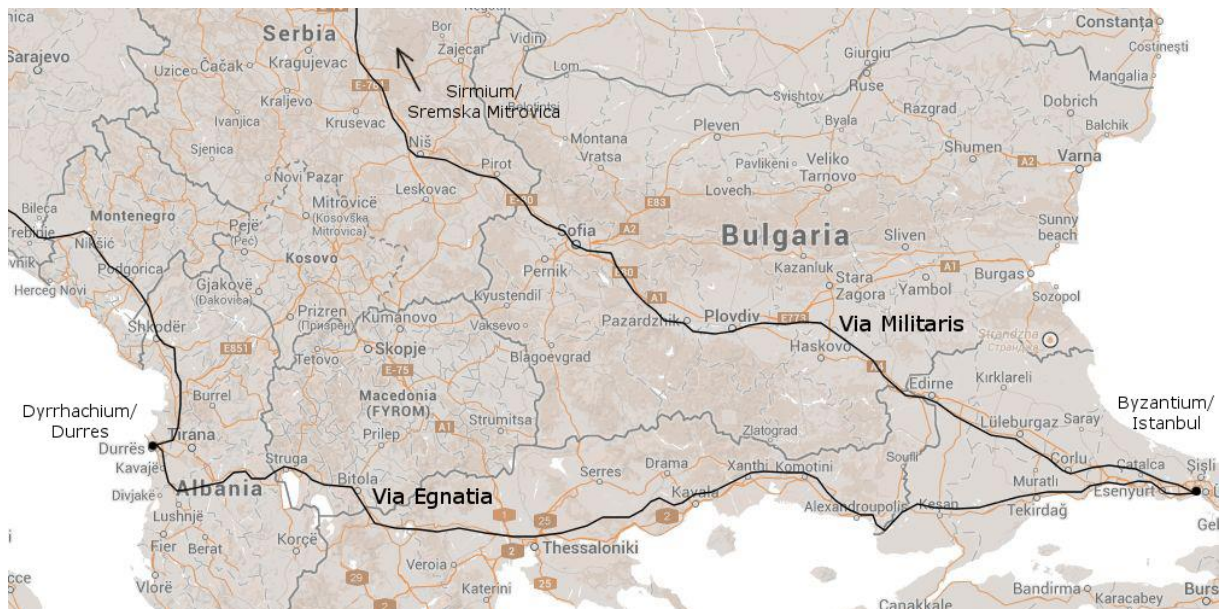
Serbia
Sarajevo
Uzice
Čačak
Kragujevac
Bor
Zajecar
Vidin
Constanța
Costinești
Giurgiu
Lom
Mangalia
Sirmium/
Sremska Mitrovica
Svishtov
Ruse
Kraljevo
E-761
Dobrich
Ivanjica
Krusevac
Razgrad
Byala
Balchik
Montana
Pleven
Niš
Sjenica
Vratsa
Shumen
Varna
Pavlikeni
Veliko
A2
Tarnovo
Pirot
Novi Pazar
Leskovac
Lovech
E80
E83
Bileca
Mitrovicë
Montenegro
(Kosovska
Pejë
Mitrovica)
(Peć)
Trebinje
Sunny
beach
Nikšić
Sofia
A2
Bulgaria
Sliven
Kosovo
Podgorica
Gjakovë
(Đakovica)
Pernik
E80
Kazanluk
Stara
A1
Burgas
Herceg Novi
Zagora
Yambol
Kyustendil
Sozopol
Prizren
(Призрен)
Kumanovo
A1
Shkodër
Vaksevo
Pazardzhik
Plovdiv
E773
Via Militaris
Strandzha
Странджа
E851
Tetovo
Skopje
E-75
Blagoevgrad
Haskovo
Kırklareli
Edirne
Burrel
Macedonia
(FYROM)
Dyrrhachium/
Durres
Strumitsa
A1
Zlatograd
Lüleburgaz
Saray
Byzantium/
Istanbul
Tirana
Durrës
Prilep
Kavajë
Struga
Serres
Drama
Xanthi
Komotini
Soufli
Corlu
Catalca
Şişli
Bitola
Divjakë
Albania
Via Egnatia
Kavala
Muratlı
Esenyurt
Lushnjë
2
25
Alexandroupolis
Keşan
Tekirdağ
Fier
Berat
Korçë
2
Thessaloniki
Gel
Veroia
29
Katerini
25
Vlorë
Bandirma
Karacabey
Burs
Canakkale